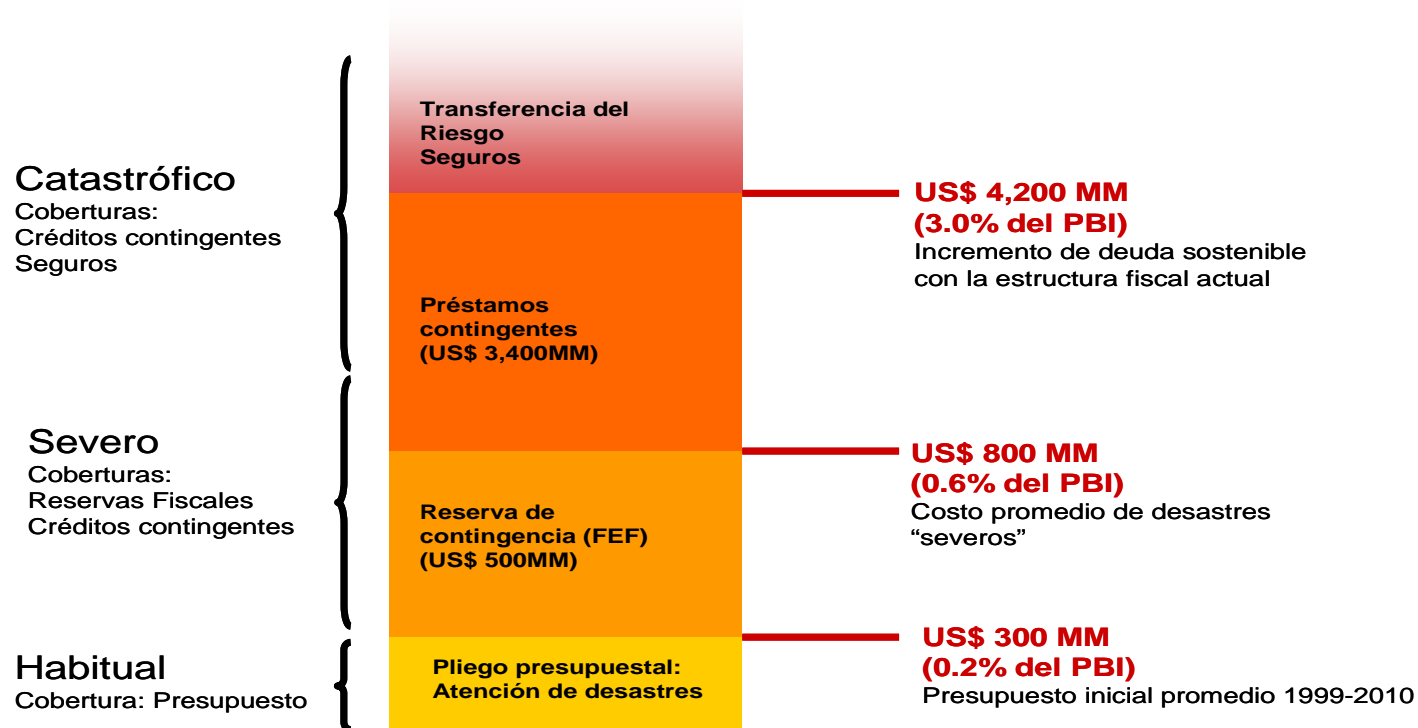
Catastrófico
Coberturas:
Créditos contingentes
Seguros

Transferencia del Riesgo
Seguros

US$ 4,200 MM
(3.0% del PBI)
Incremento de deuda sostenible con la estructura fiscal actual

Préstamos contingentes
(US$ 3,400MM)

Severo
Coberturas:
Reservas Fiscales
Créditos contingentes

US$ 800 MM
(0.6% del PBI)
Costo promedio de desastres "severos"

Reserva de contingencia (FEF)
(US$ 500MM)

Habitual
Cobertura: Presupuesto

Pliego presupuestal:
Atención de desastres

US$ 300 MM
(0.2% del PBI)
Presupuesto inicial promedio 1999-2010